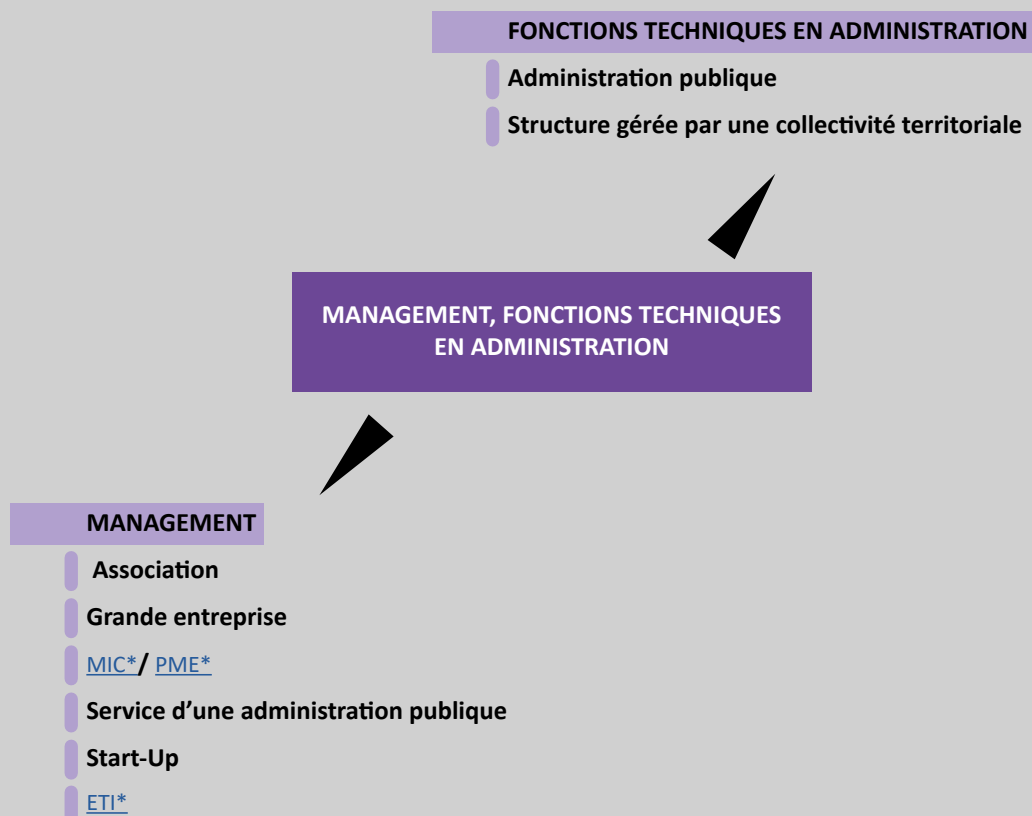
FONCTIONS TECHNIQUES EN ADMINISTRATION

Administration publique

Structure gérée par une collectivité territoriale

MANAGEMENT, FONCTIONS TECHNIQUES EN ADMINISTRATION

MANAGEMENT

Association

Grande entreprise

MIC*/ PME*

Service d'une administration publique

Start-Up

ETI*